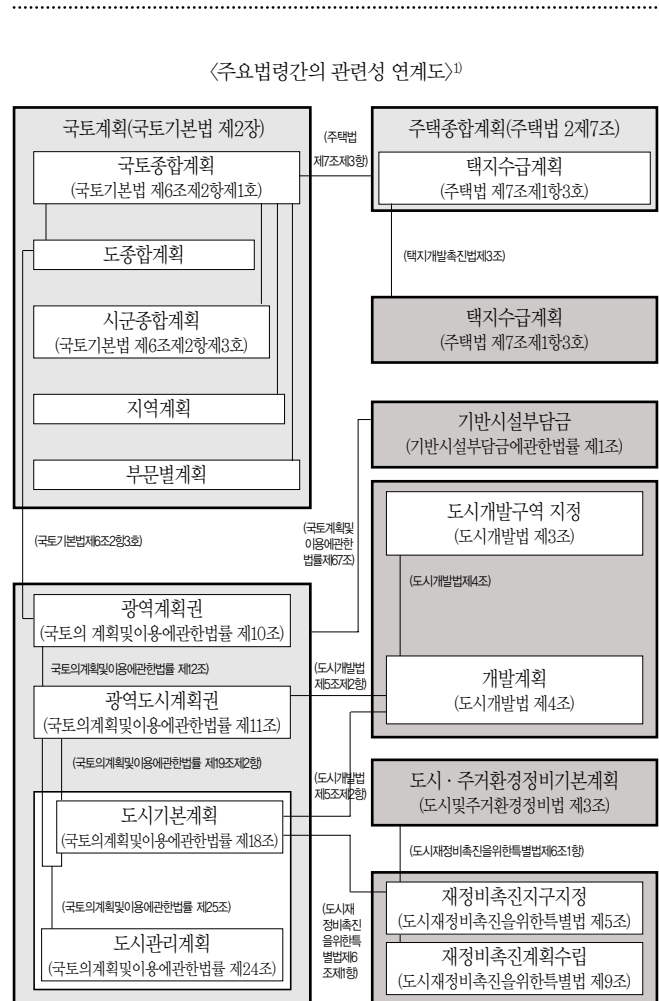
〈주요법령간의 관련성 연계도〉$^{1)}$

국토계획(국토기본법 제2장)

국토종합계획
(국토기본법 제6조제2항제1호)

도종합계획

시군종합계획
(국토기본법 제6조제2항제3호)

지역계획

부문별계획

(주택법 제7조제3항)

주택종합계획(주택법 2제7조)

택지수급계획
(주택법 제7조제1항3호)

(택지개발촉진법제3조)

택지수급계획
(주택법 제7조제1항3호)

기반시설부담금
(기반시설부담금에관한법률 제1조)

(국토기본법제6조2항3호)

(국토계획및이용에관한법률제67조)

도시개발구역 지정
(도시개발법 제3조)

(도시개발법제4조)

광역계획권
(국토의 계획및이용에관한법률 제10조)

(국토의계획및이용에관한법률 제12조)

(도시개발법 제5조제2항)

개발계획
(도시개발법 제4조)

광역도시계획권
(국토의계획및이용에관한법률 제11조)

(국토의계획및이용에관한법률 제19조제2항)

(도시개발법 제5조제2항)

도시 · 주거환경정비기본계획
(도시및주거환경정비법 제3조)

도시기본계획
(국토의계획및이용에관한법률 제18조)

(도시재정비촉진을위한특별법제6조1항)

(국토의계획및이용에관한법률 제25조)

(도시재정비촉진을위한특별법제6조제1항)

재정비촉진지구지정
(도시재정비촉진을위한특별법 제5조)

도시관리계획
(국토의계획및이용에관한법률 제24조)

재정비촉진계획수립
(도시재정비촉진을위한특별법 제9조)